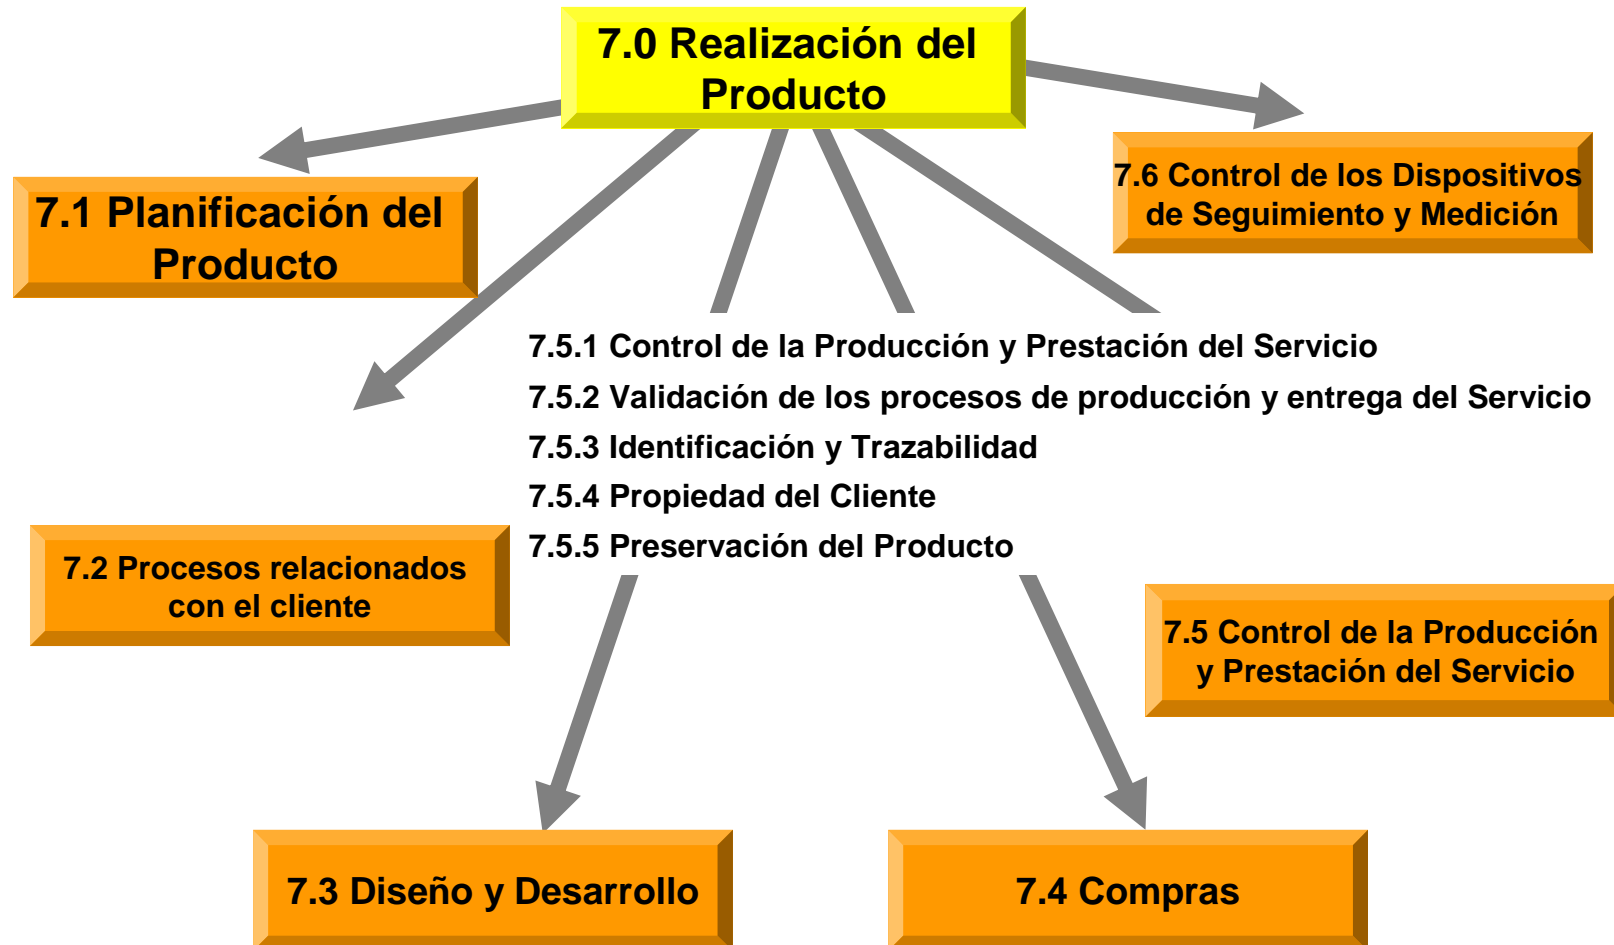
7.0 Realización del Producto

7.1 Planificación del Producto

7.6 Control de los Dispositivos de Seguimiento y Medición

7.5.1 Control de la Producción y Prestación del Servicio
7.5.2 Validación de los procesos de producción y entrega del Servicio
7.5.3 Identificación y Trazabilidad
7.5.4 Propiedad del Cliente
7.5.5 Preservación del Producto

7.2 Procesos relacionados con el cliente

7.5 Control de la Producción y Prestación del Servicio

7.3 Diseño y Desarrollo

7.4 Compras